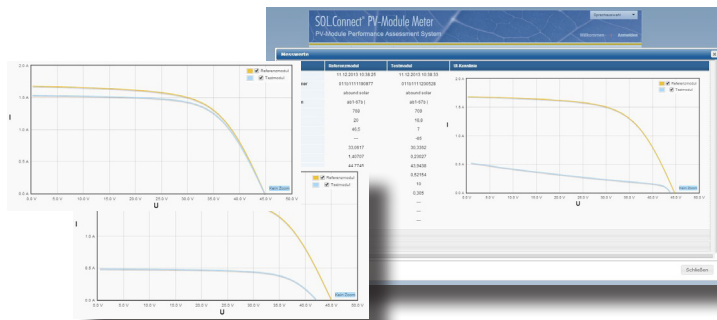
SOL Connect® PV-Module Meter
PV-Module Performance Assessment System

Sprachauswahl
Willkommen Anmelden

Messwerte

| | Referenzmodul | Testmodul | IU-Kennlinie |
|---|---|---|---|
| | 11.12.2013 10:38:25 | 11.12.2013 10:38:53 | |
| | 011511111180877 | 011511111200528 | |
| er | aleo solar | aleo solar | |
| | s61-175 ( | s61-175 ( | |
| | 769 | 769 | |
| | 20 | 18.8 | |
| | 40.2 | 7 | |
| | — | -40 | |
| | 33.0817 | 30.3392 | |
| | 1.40707 | 0.23027 | |
| | 44.7745 | 43.9439 | |
| | | 0.52154 | |
| | | 10 | |
| | | 0.308 | |
| | | — | |
| | | — | |

Referenzmodul
Testmodul
2.0 A
1.5 A
1.0 A
0.5 A
0.0 A
I
0.0 V 5.0 V 10.0 V 15.0 V 20.0 V 25.0 V 30.0 V 35.0 V 40.0 V 45.0 V 50.0 V
U
Kein Zoom

Referenzmodul
Testmodul
1.5 A
1.0 A
0.5 A
0.0 A
I
0.0 V 5.0 V 10.0 V 15.0 V 20.0 V 25.0 V 30.0 V 35.0 V 40.0 V 45.0 V 50.0 V
U
Kein Zoom

Referenzmodul
Testmodul
1.0 A
0.5 A
0.0 A
I
0.0 V 5.0 V 10.0 V 15.0 V 20.0 V 25.0 V 30.0 V 35.0 V 40.0 V 45.0 V 50.0 V
U
Kein Zoom

Schließen